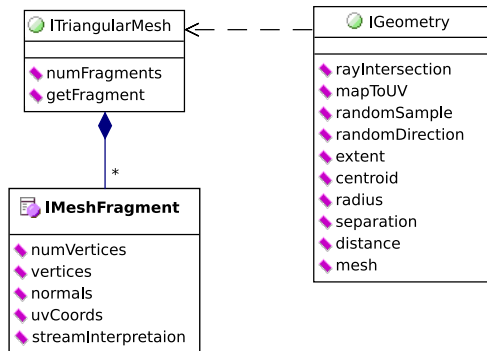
ITriangularMesh

numFragments
getFragment

IGeometry

rayIntersection
mapToUV
randomSample
randomDirection
extent
centroid
radius
separation
distance
mesh

*

IMeshFragment

numVertices
vertices
normals
uvCoords
streamInterpretaion